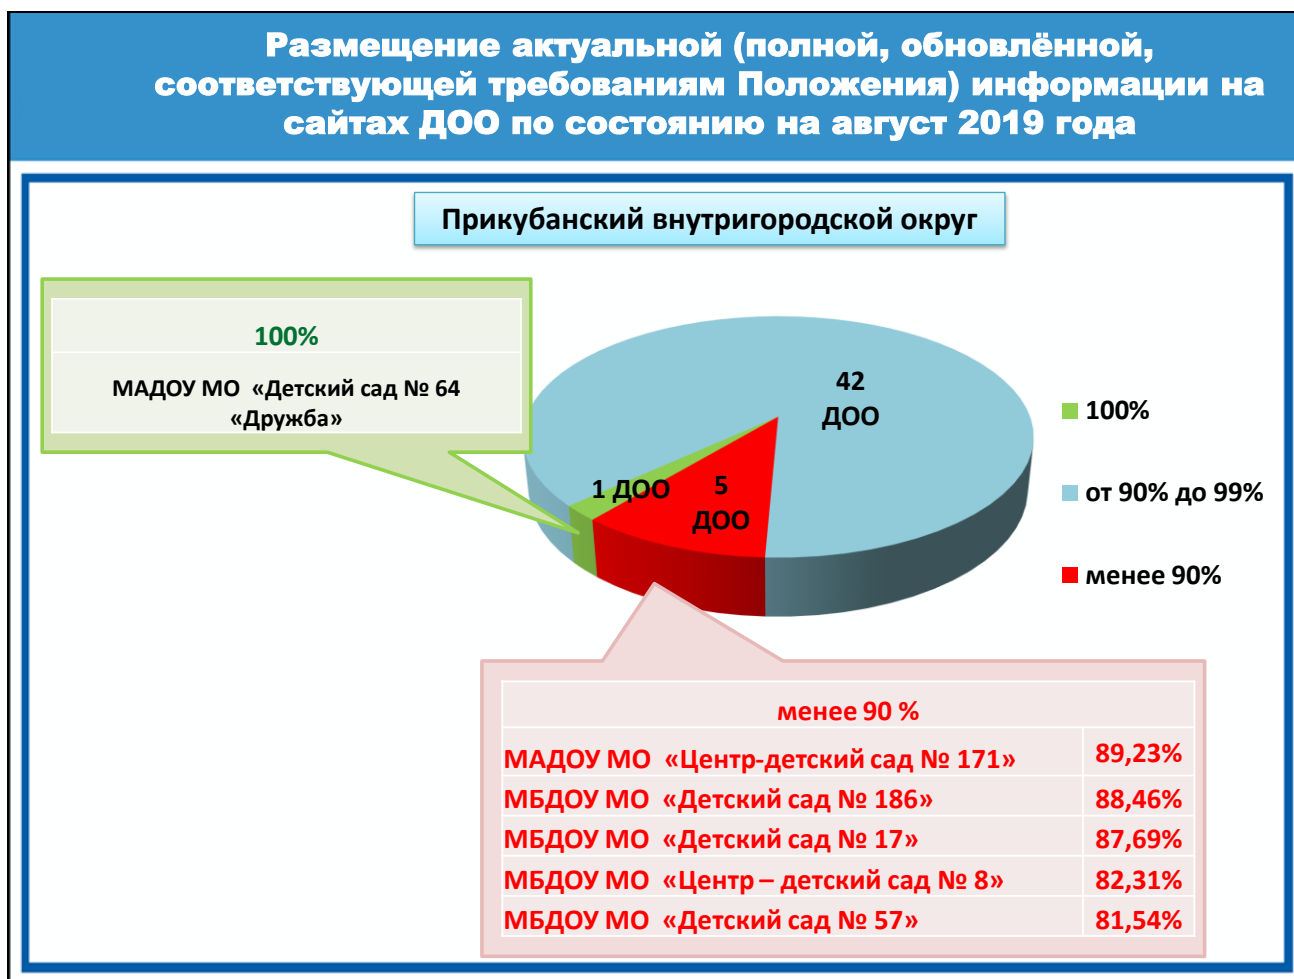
Размещение актуальной (полной, обновлённой, соответствующей требованиям Положения) информации на сайтах ДОО по состоянию на август 2019 года

Прикубанский внутригородской округ

| 100% |
|---|
| МАДОУ МО «Детский сад № 64 «Дружба» |

42 ДОО

1 ДОО

5 ДОО

100%

от 90% до 99%

менее 90%

| менее 90 % | |
|---|---|
| МАДОУ МО «Центр-детский сад № 171» | 89,23% |
| МБДОУ МО «Детский сад № 186» | 88,46% |
| МБДОУ МО «Детский сад № 17» | 87,69% |
| МБДОУ МО «Центр – детский сад № 8» | 82,31% |
| МБДОУ МО «Детский сад № 57» | 81,54% |